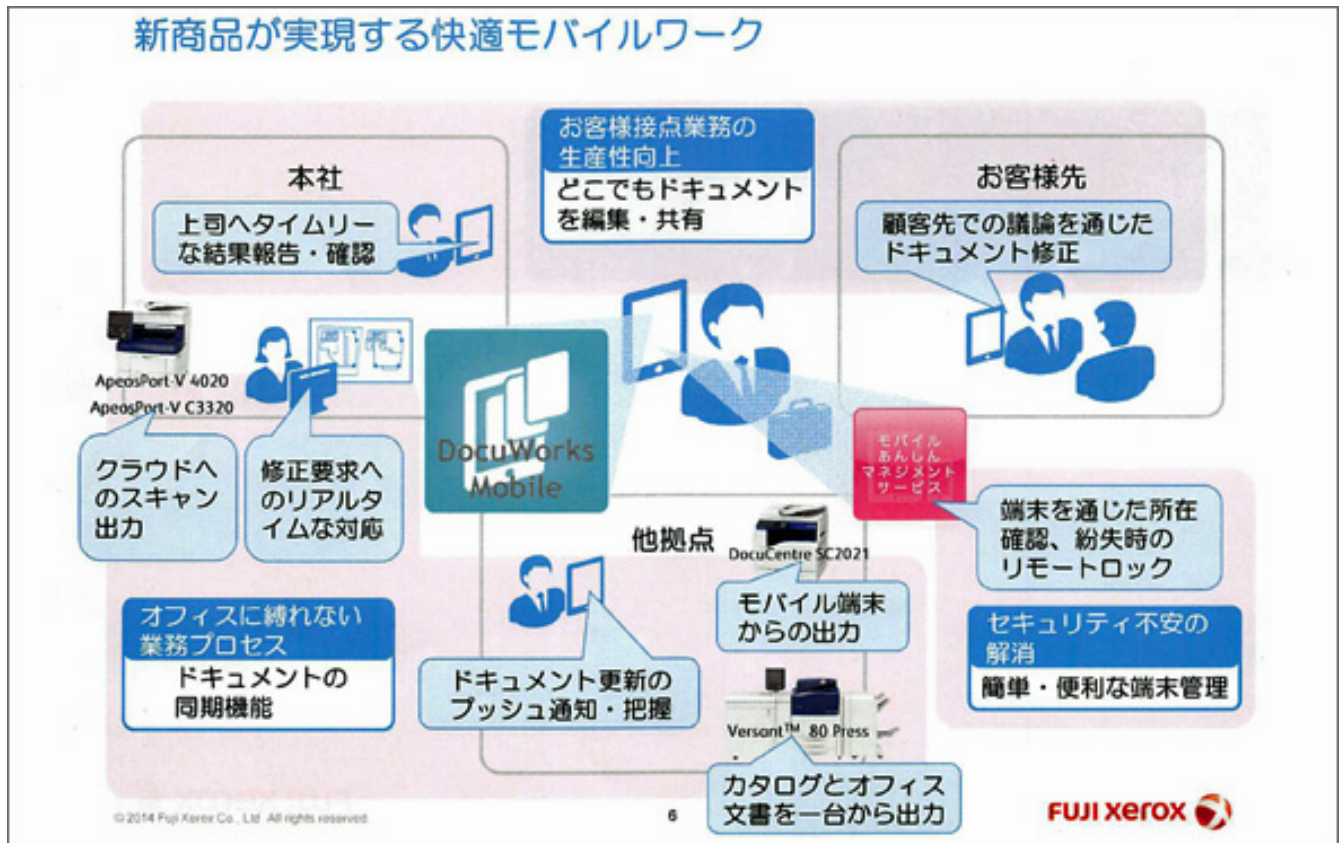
新商品が実現する快適モバイルワーク

お客様接点業務の生産性向上

どこでもドキュメントを編集・共有

本社

上司へタイムリーな結果報告・確認

お客様先

顧客先での議論を通じたドキュメント修正

ApeosPort-V 4020
ApeosPort-V C3320

DocuWorks Mobile

モバイルあんしんマネジメントサービス

クラウドへのスキャン出力

修正要求へのリアルタイムな対応

他拠点

DocuCentre SC2021

端末を通じた所在確認、紛失時のリモートロック

オフィスに縛れない業務プロセス

ドキュメントの同期機能

モバイル端末からの出力

セキュリティ不安の解消

簡単・便利な端末管理

ドキュメント更新のプッシュ通知・把握

Versant™ 80 Press

カタログとオフィス文書を一台から出力

© 2014 Fuji Xerox Co., Ltd. All rights reserved.

6

FUJI xerox